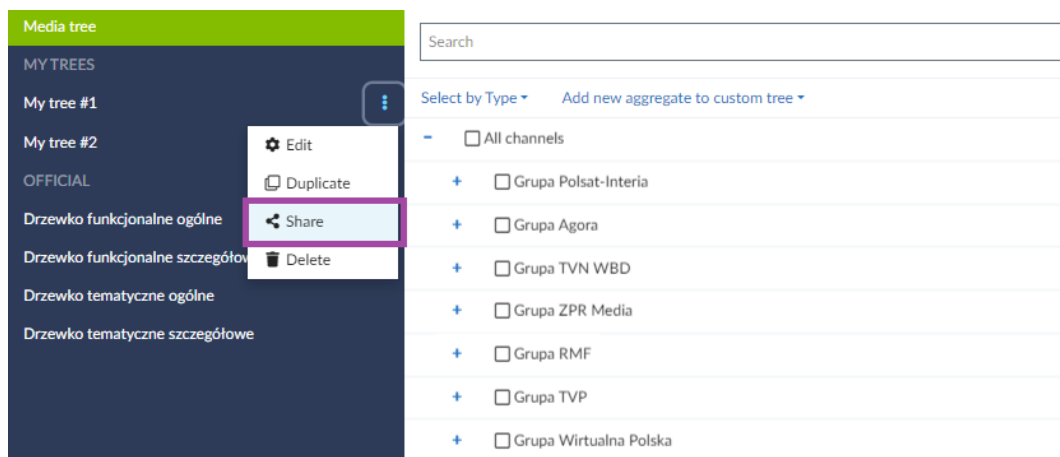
Media tree

MY TREES

My tree #1

My tree #2

OFFICIAL

Drzewko funkcjonalne ogólne

Drzewko funkcjonalne szczegółow

Drzewko tematyczne ogólne

Drzewko tematyczne szczegółowe

Edit

Duplicate

Share

Delete

Search

Select by Type ▾

Add new aggregate to custom tree ▾

- All channels

+ Grupa Polsat-Interia

+ Grupa Agora

+ Grupa TVN WBD

+ Grupa ZPR Media

+ Grupa RMF

+ Grupa TVP

+ Grupa Wirtualna Polska